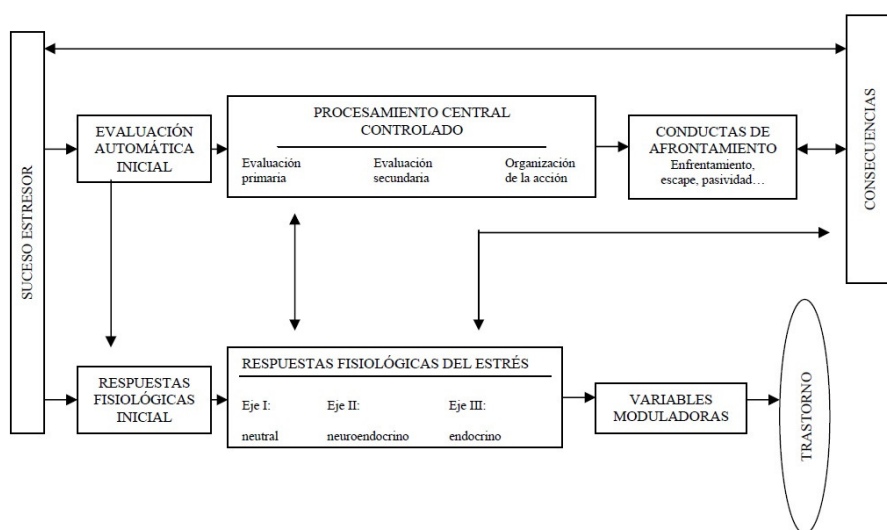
SUCESO ESTRESOR

EVALUACIÓN AUTOMÁTICA INICIAL

PROCESAMIENTO CENTRAL CONTROLADO

Evaluación primaria

Evaluación secundaria

Organización de la acción

CONDUCTAS DE AFRONTAMIENTO

Enfrentamiento, escape, pasividad…

CONSECUENCIAS

RESPUESTAS FISIOLÓGICAS INICIAL

RESPUESTAS FISIOLÓGICAS DEL ESTRÉS

Eje I: neutral

Eje II: neuroendocrino

Eje III: endocrino

VARIABLES MODULADORAS

TRASTORNO